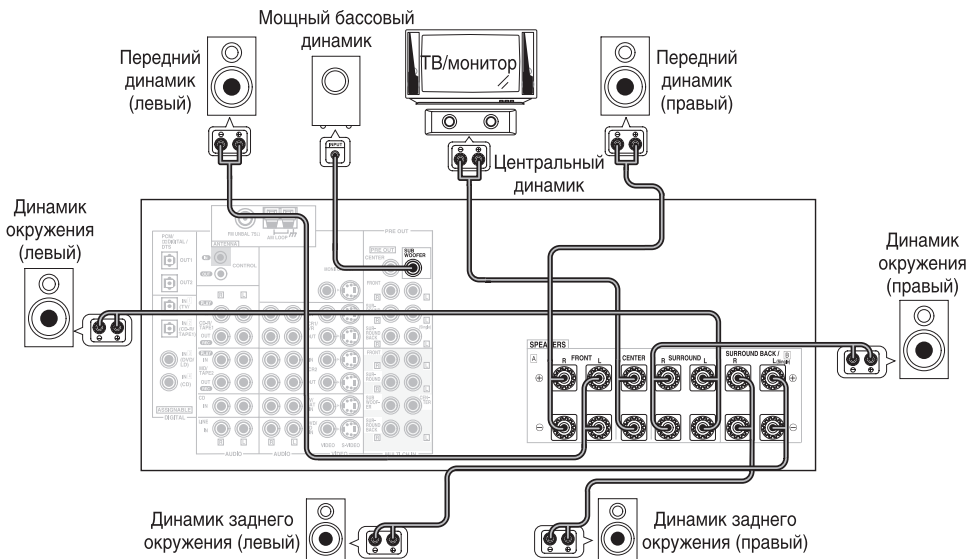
Мощный бассовый динамик

Передний динамик (левый)

ТВ/монитор

Передний динамик (правый)

Центральный динамик

Динамик окружения (левый)

Динамик окружения (правый)

INPUT

SUB WOOFER

PRE OUT

CENTER

FRONT

SPEAKERS

A

R FRONT L

CENTER

R SURROUND L

SURROUND BACK / R

B

L

AUDIO

VIDEO

S-VIDEO

ASSIGNABLE DIGITAL

CD

IN

Динамик заднего окружения (левый)

Динамик заднего окружения (правый)